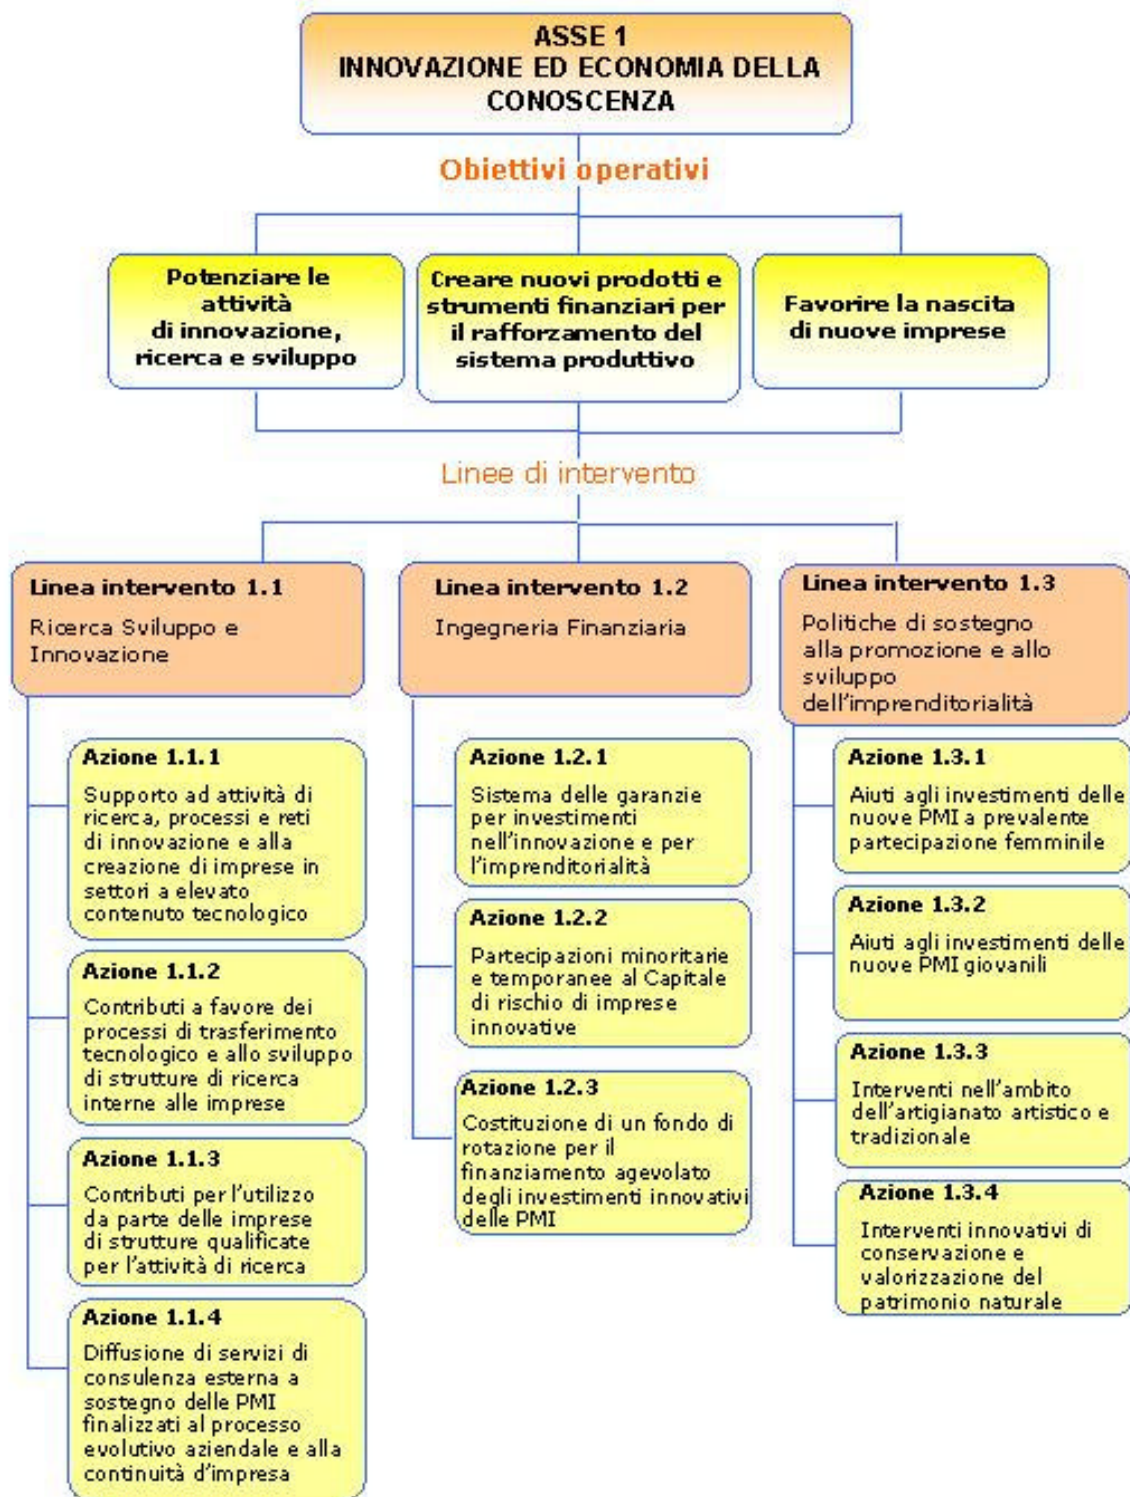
ASSE 1
INNOVAZIONE ED ECONOMIA DELLA CONOSCENZA

Obiettivi operativi

Potenziare le attività di innovazione, ricerca e sviluppo

Creare nuovi prodotti e strumenti finanziari per il rafforzamento del sistema produttivo

Favorire la nascita di nuove imprese

Linee di intervento

Linea intervento 1.1
Ricerca Sviluppo e Innovazione

Azione 1.1.1
Supporto ad attività di ricerca, processi e reti di innovazione e alla creazione di imprese in settori a elevato contenuto tecnologico

Azione 1.1.2
Contributi a favore dei processi di trasferimento tecnologico e allo sviluppo di strutture di ricerca interne alle imprese

Azione 1.1.3
Contributi per l'utilizzo da parte delle imprese di strutture qualificate per l'attività di ricerca

Azione 1.1.4
Diffusione di servizi di consulenza esterna a sostegno delle PMI finalizzati al processo evolutivo aziendale e alla continuità d'impresa

Linea intervento 1.2
Ingegneria Finanziaria

Azione 1.2.1
Sistema delle garanzie per investimenti nell'innovazione e per l'imprenditorialità

Azione 1.2.2
Partecipazioni minoritarie e temporanee al Capitale di rischio di imprese innovative

Azione 1.2.3
Costituzione di un fondo di rotazione per il finanziamento agevolato degli investimenti innovativi delle PMI

Linea intervento 1.3
Politiche di sostegno alla promozione e allo sviluppo dell'imprenditorialità

Azione 1.3.1
Aiuti agli investimenti delle nuove PMI a prevalente partecipazione femminile

Azione 1.3.2
Aiuti agli investimenti delle nuove PMI giovanili

Azione 1.3.3
Interventi nell'ambito dell'artigianato artistico e tradizionale

Azione 1.3.4
Interventi innovativi di conservazione e valorizzazione del patrimonio naturale